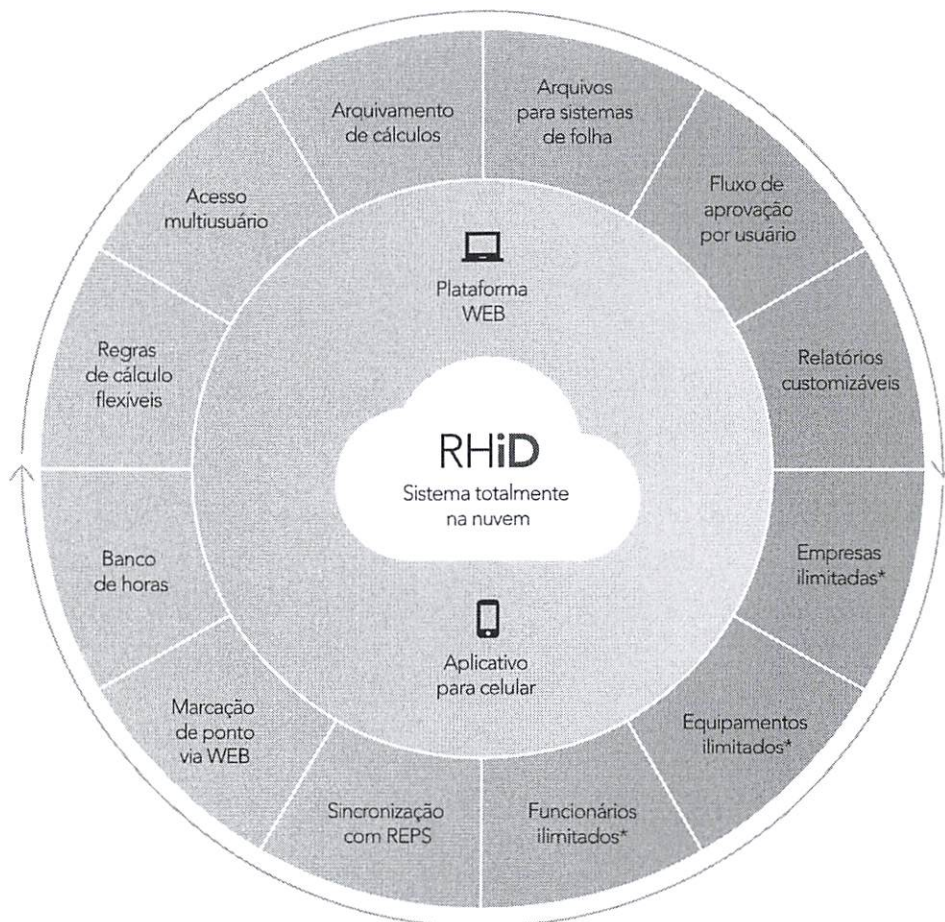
Arquivamento de cálculos

Arquivos para sistemas de folha

Fluxo de aprovação por usuário

Relatórios customizáveis

Empresas ilimitadas*

Equipamentos ilimitados*

Funcionários ilimitados*

Sincronização com REPS

Marcação de ponto via WEB

Banco de horas

Regras de cálculo flexíveis

Acesso multiusuário

Plataforma WEB

RHiD
Sistema totalmente na nuvem

Aplicativo para celular